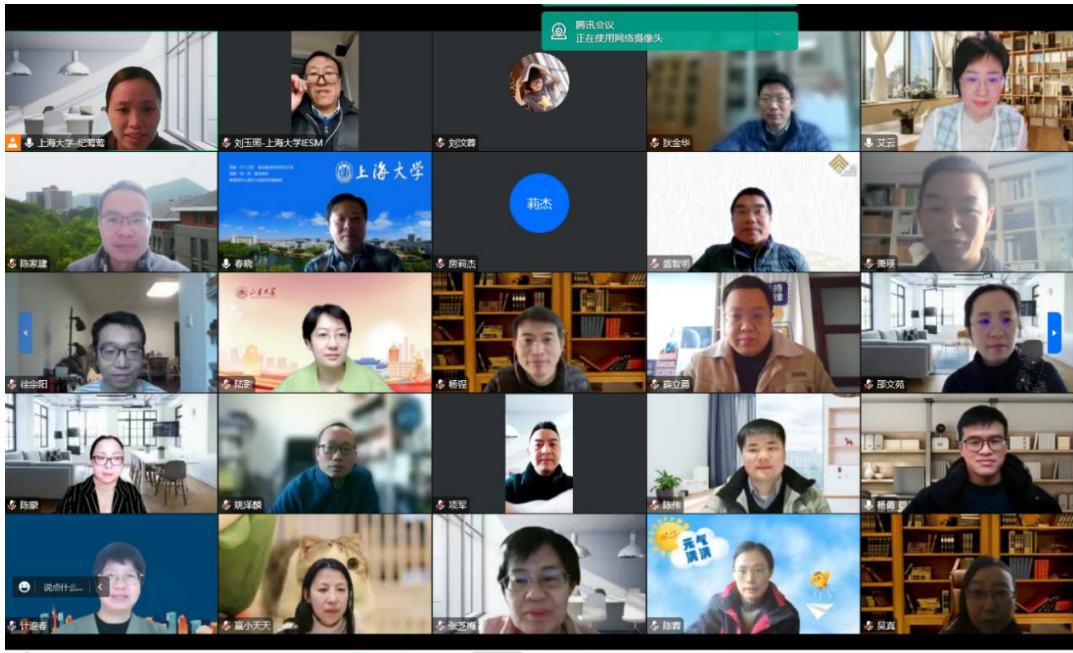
腾讯会议
正在使用网络摄像头

上海大学-纪莺莺
刘玉照-上海大学IESM
刘汶蓉
狄金华
艾云

陈家建
上海大学
春晓
莉杰
房莉杰
盛智明
萧琛

徐宗阳
陆影
杨锃
龚立勇
邵文苑

陈蒙
姚泽麟
项军
陈伟
杨善

说点什么...
叶迎春
富小天天
张艺梅
元气满满
陈茜
吴真